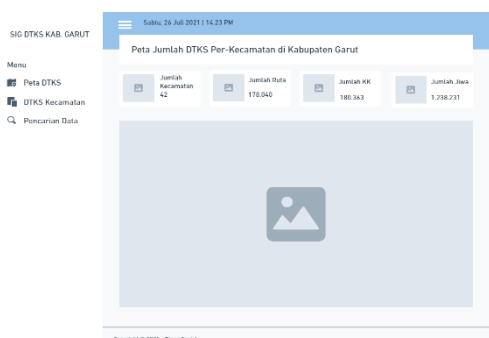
SIG DTKS KAB. GARUT

Menu

Peta DTKS

DTKS Kecamatan

Pencarian Data

Sabtu, 26 Juli 2021 | 14.23 PM

Peta Jumlah DTKS Per-Kecamatan di Kabupaten Garut

Jumlah Kecamatan 42

Jumlah Ruta 170.040

Jumlah KK 180.363

Jumlah Jiwa 1.238.231

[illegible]